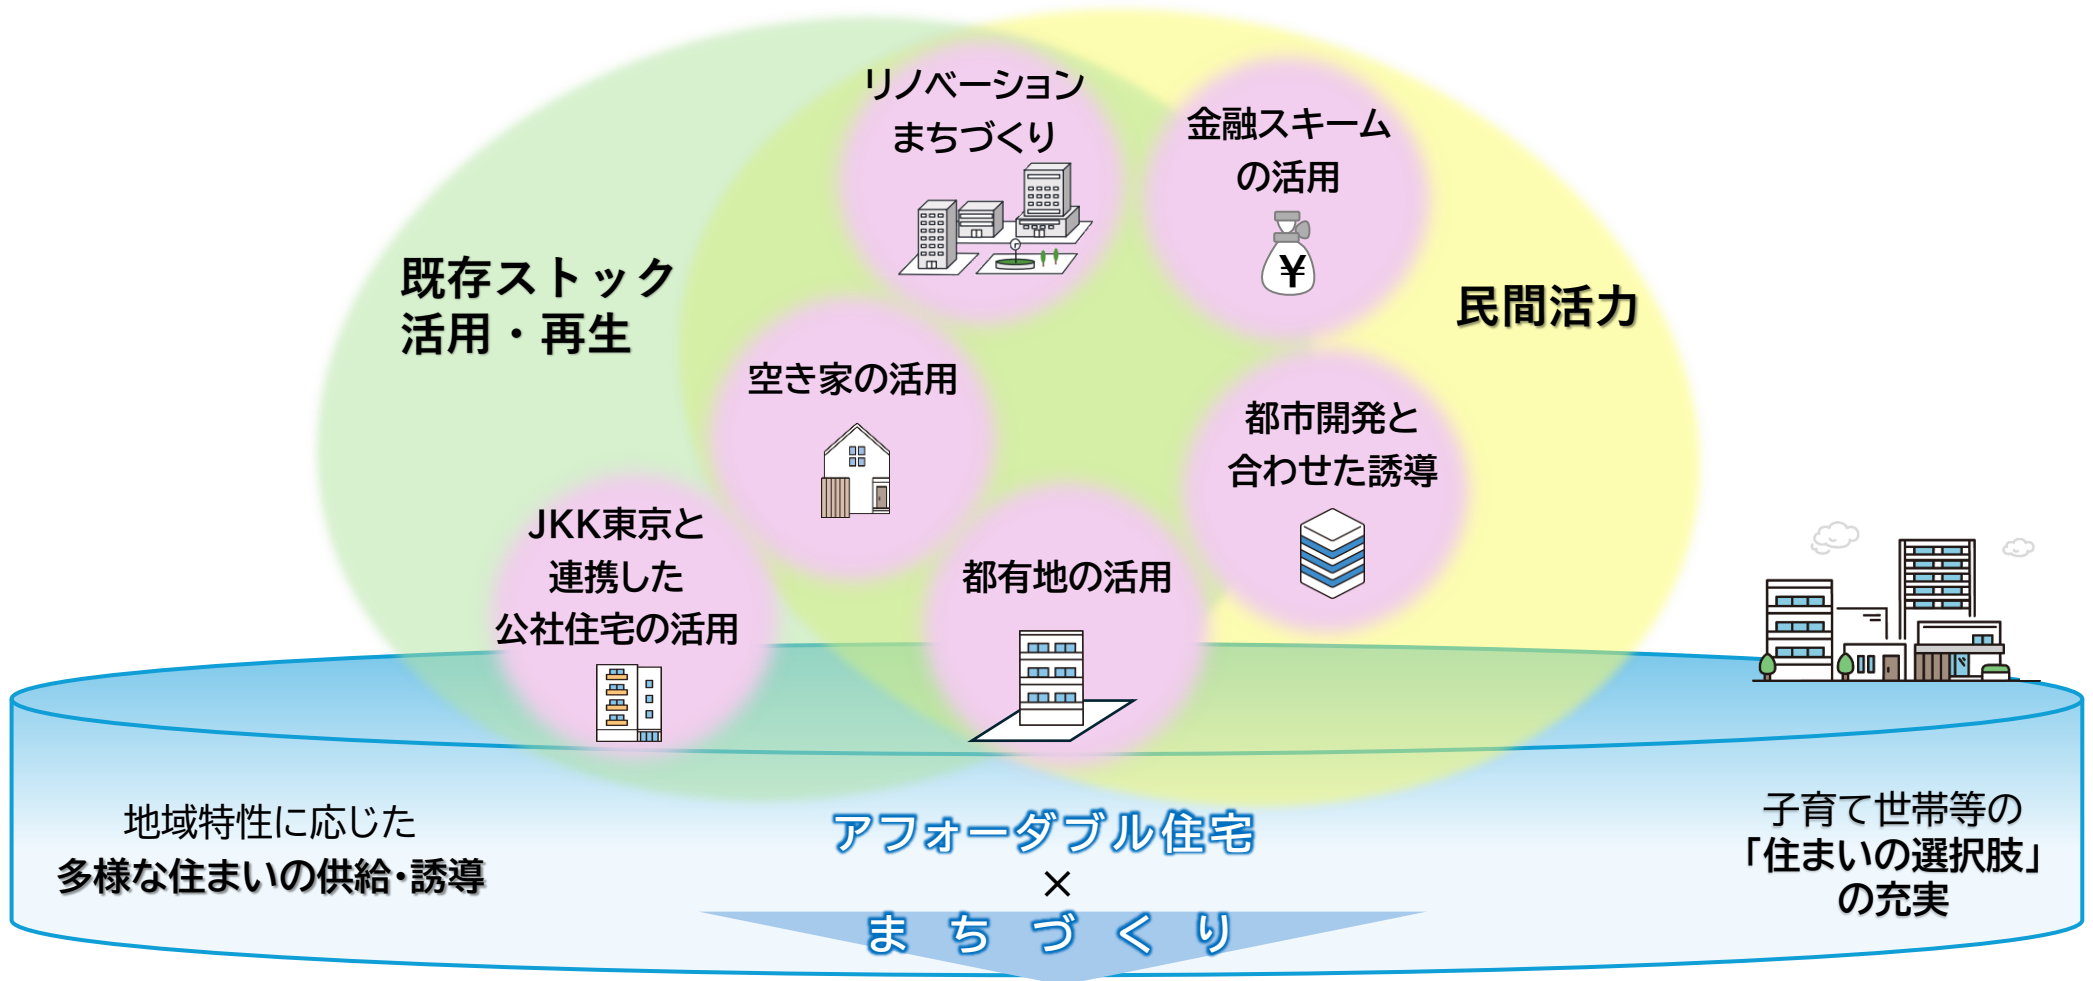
リノベーション
まちづくり

金融スキーム
の活用

¥

既存ストック
活用・再生

民間活力

空き家の活用

都市開発と
合わせた誘導

JKK東京と
連携した
公社住宅の活用

都有地の活用

地域特性に応じた
多様な住まいの供給・誘導

アフォーダブル住宅
×
まちづくり

子育て世帯等の
「住まいの選択肢」
の充実